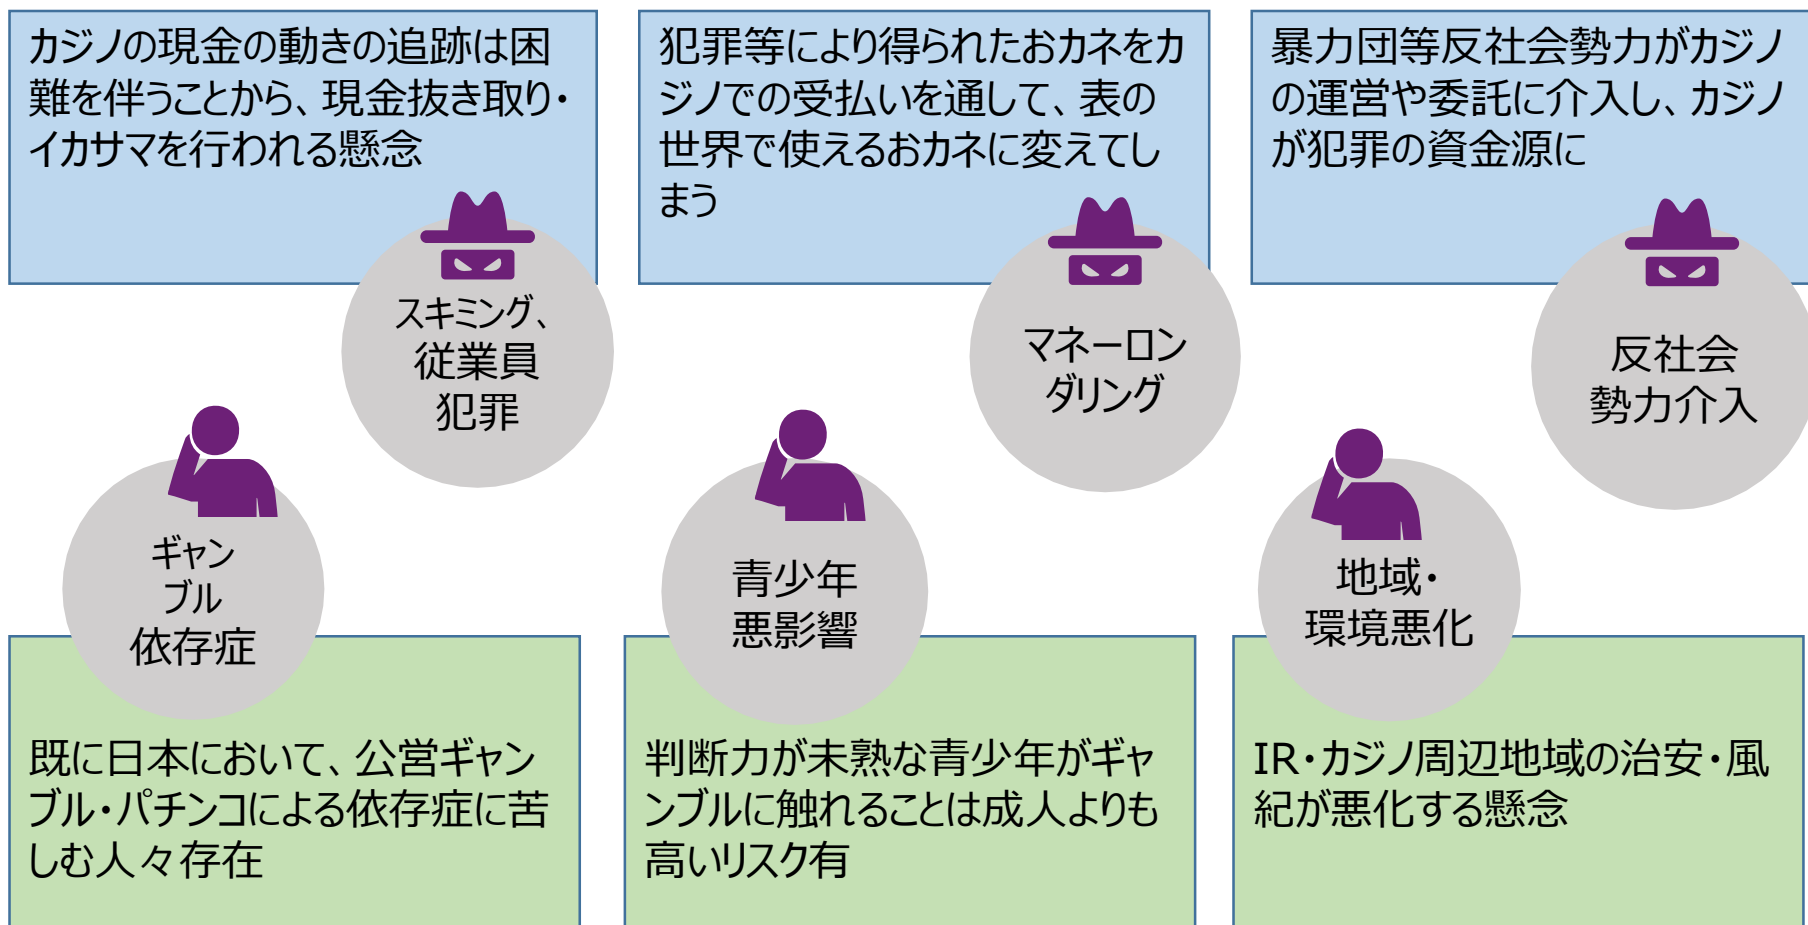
カジノの現金の動きの追跡は困難を伴うことから、現金抜き取り・イカサマを行われる懸念

スキミング、従業員犯罪

犯罪等により得られたおカネをカジノでの受払いを通して、表の世界で使えるおカネに変えてしまう

マネーロンダリング

暴力団等反社会勢力がカジノの運営や委託に介入し、カジノが犯罪の資金源に

反社会勢力介入

ギャンブル依存症

既に日本において、公営ギャンブル・パチンコによる依存症に苦しむ人々存在

青少年悪影響

判断力が未熟な青少年がギャンブルに触れることは成人よりも高いリスク有

地域・環境悪化

IR・カジノ周辺地域の治安・風紀が悪化する懸念